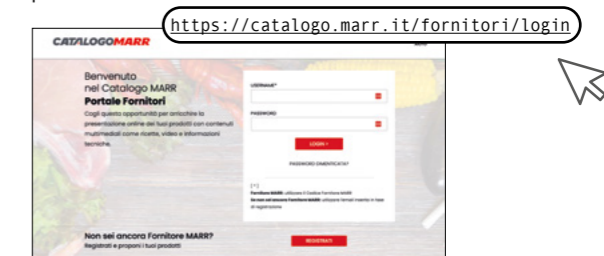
https://catalogo.marr.it/fornitori/login

CATALOGOMARR

Benvenuto nel Catalogo MARR
Portale Fornitori
Cogli questa opportunità per arricchire la presentazione online dei tuoi prodotti con contenuti multimediali come ricette, video e informazioni tecniche.

USERNAME*

PASSWORD

LOGIN >

PASSWORD DIMENTICATA?

(*)
Fornitore MARR: utilizzare il Codice Fornitore MARR
Se non sei ancora Fornitore MARR: utilizzare l'email inserita in fase di registrazione

Non sei ancora Fornitore MARR?
Registrati e proponi i tuoi prodotti

REGISTRATI